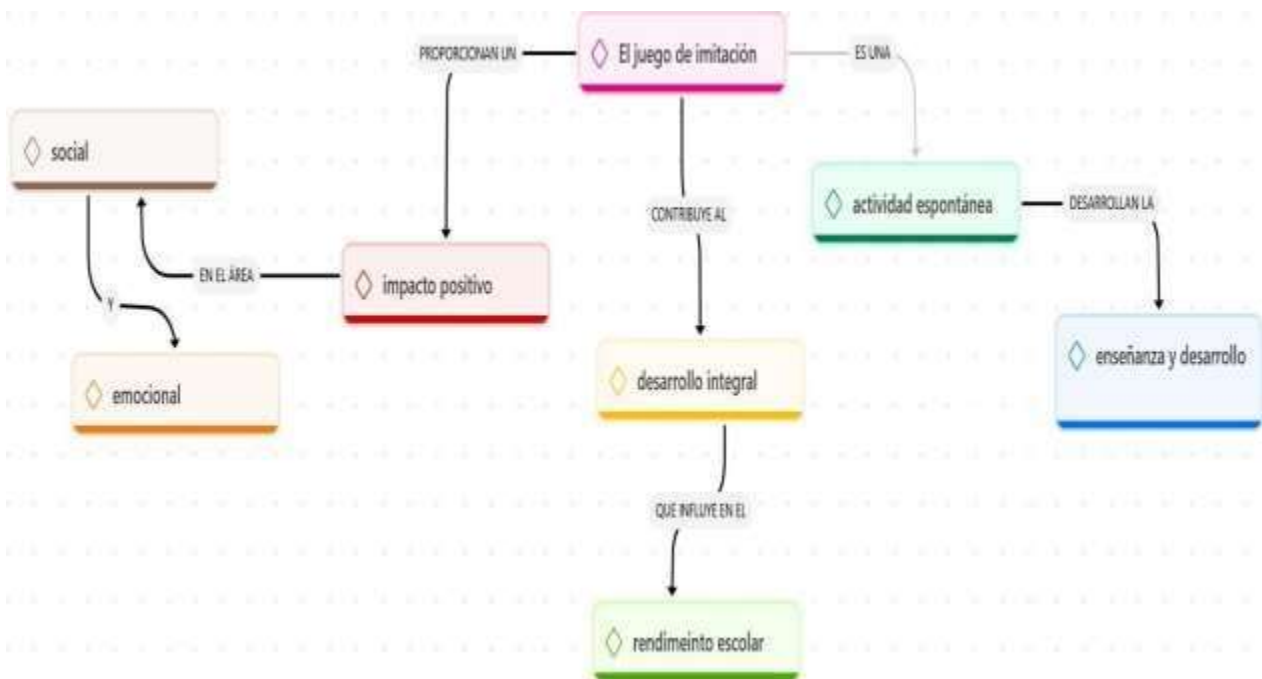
El juego de imitación

PROPORCIONAN UN

ES UNA

social

CONTRIBUYE AL

actividad espontánea

DESARROLLAN LA

EN EL ÁREA

impacto positivo

Y

enseñanza y desarrollo

emocional

desarrollo integral

QUE INFLUYE EN EL

rendimeinto escolar